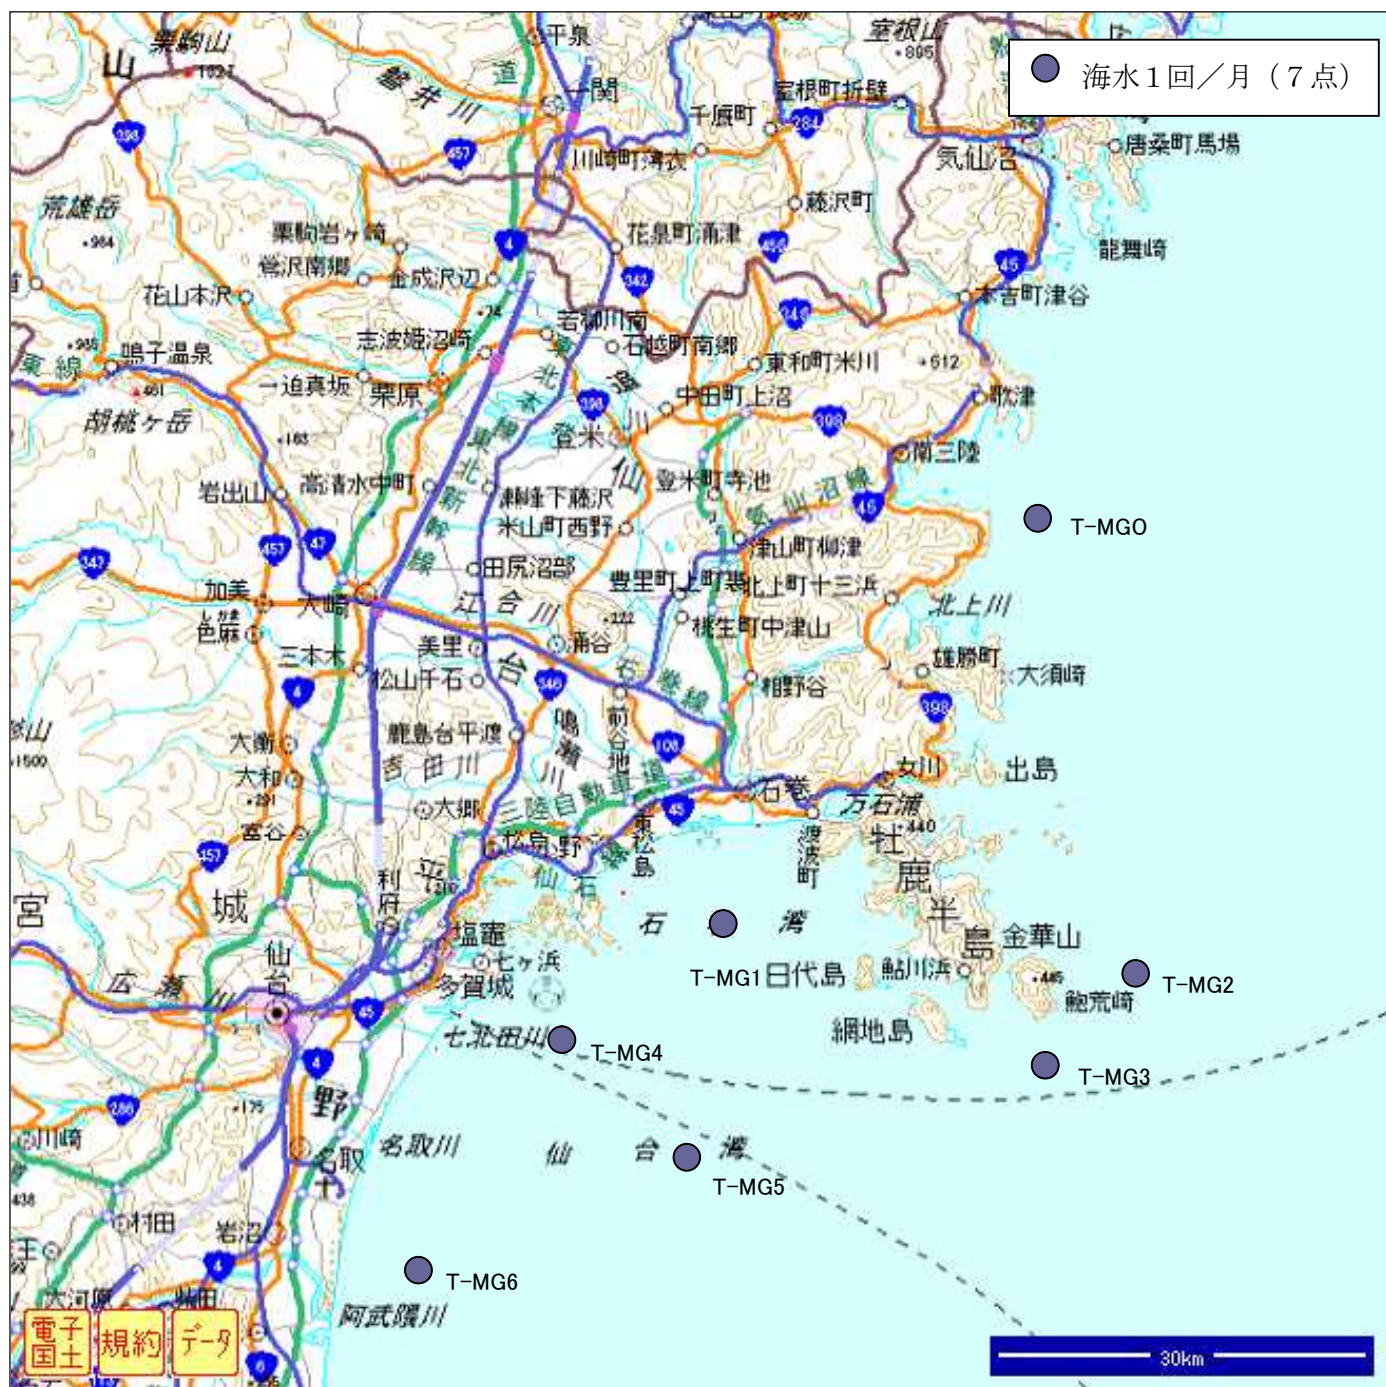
海水１回／月（７点）

T-MG0
T-MG1
T-MG2
T-MG3
T-MG4
T-MG5
T-MG6

栗駒山
1627
磐井川
平泉
一関
千厩町
室根山
895
室根町折壁
唐桑町馬場
気仙沼
川崎町薄衣
花泉町涌津
藤沢町
荒雄岳
984
栗駒岩ヶ崎
鶯沢南郷
金成沢辺
花山本沢
龍舞崎
本吉町津谷
志波姫沼崎
若柳川南
石越町南郷
東和町米川
612
歌津
鳴子温泉
461
胡桃ヶ岳
一迫真坂
栗原
登米
中田町上沼
南三陸
岩出山
高清水中町
瀬峰下藤沢
米山町西野
登米町寺池
気仙沼線
津山町柳津
田尻沼部
豊里町上町
北上町十三浜
北上川
加美
色麻
大崎
江合川
涌谷
222
桃生町中津山
三本木
美里
松山千石
石巻線
雄勝町
大須崎
鹿島台平渡
鳴瀬川
前谷地
矢本
桶谷
大衡
大和
1500
吉田川
大郷
三陸自動車道
石巻
女川
出島
万石浦
440
牡鹿半島
富谷
松島
東松島
渡波町
利府
仙石線
石巻湾
宮城
塩竈
七ヶ浜
多賀城
仙台
日代島
鮎川浜
金華山
445
黒崎
網地島
広瀬川
七北田川
野
175
川崎
名取川
名取
仙台湾
村田
岩沼
阿武隈川
大河原
柴田
電子国土
規約
データ
30km